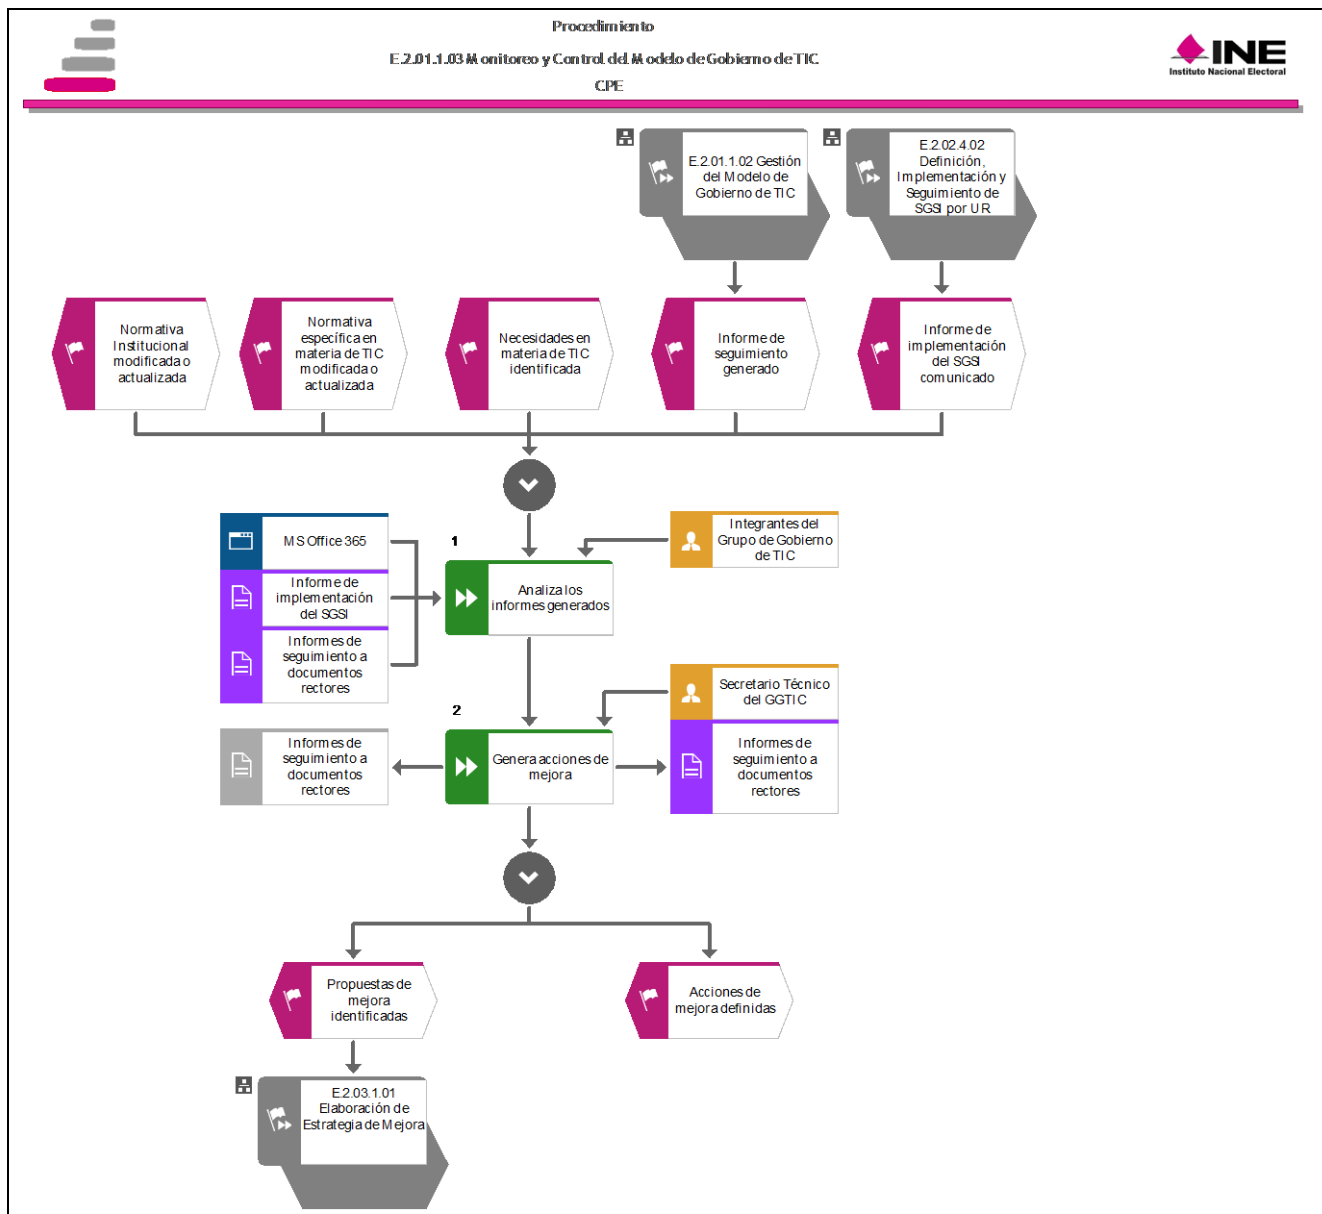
Procedimiento

E.2.01.1.03 Monitoreo y Control del Modelo de Gobierno de TIC

CPE

INE
Instituto Nacional Electoral

E.2.01.1.02 Gestión del Modelo de Gobierno de TIC

E.2.02.4.02 Definición, Implementación y Seguimiento de SGSI por UR

Normativa Institucional modificada o actualizada

Normativa específica en materia de TIC modificada o actualizada

Necesidades en materia de TIC identificada

Informe de seguimiento generado

Informe de implementación del SGSI comunicado

MS Office 365

Informe de implementación del SGSI

Informes de seguimiento a documentos rectores

1

Analiza los informes generados

Integrantes del Grupo de Gobierno de TIC

2

Secretario Técnico del GGTIC

Informes de seguimiento a documentos rectores

Genera acciones de mejora

Informes de seguimiento a documentos rectores

Propuestas de mejora identificadas

Acciones de mejora definidas

E.2.03.1.01 Elaboración de Estrategia de Mejora